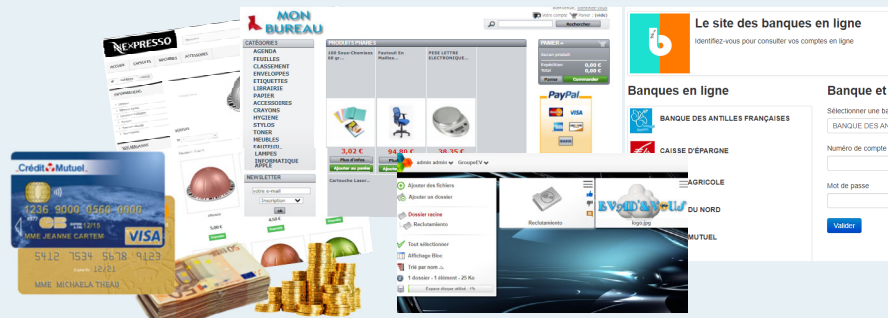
Crédit Mutuel
1236 9000 0560 0000
12/15
MME JEANNE CARTEM
VISA
5412 7534 5678 9123
12/21
MME MICHAELA THEAU

NESPRESSO

MON BUREAU
CATÉGORIES
AGENDA
FEUILLES
CLASSEMENT
ENVELOPPES
ETIQUETTES
LIBRAIRIE
PAPIER
ACCESSOIRES
CRAYONS
HYGIENE
STYLOS
TONER
MEUBLES
LAMPES
INFORMATIQUE
APPLE
NEWSLETTER
votre e-mail
Inscription
ok
PRODUITS PHARES
100 Sous-Chemises 80 gr...
Fauteuil En Maille...
PESE LETTRE ELECTRONIQUE...
3,02 €
94,80 €
36,35 €
Plus d'infos
Ajouter au panier
Cartouche Laser...
PANIER
Expédition 0,00 €
Total 0,00 €
Panier
Commander
PayPal
VISA
Rechercher

admin admin
GroupeEV
Ajouter des fichiers
Ajouter un dossier
Dossier racine
Reclamento
Tout sélectionner
Affichage Bloc
Trié par nom
1 dossier - 1 élément - 25 Ko
Espace disque utilisé : 1%
Reclamento
logo.jpg

Le site des banques en ligne
Identifiez-vous pour consulter vos comptes en ligne
Banques en ligne
BANQUE DES ANTILLES FRANÇAISES
CAISSE D'EPARGNE
AGRICOLE
DU NORD
MUTUEL
Banque et
Sélectionner une ba
BANQUE DES AN
Numéro de compte
Mot de passe
Valider